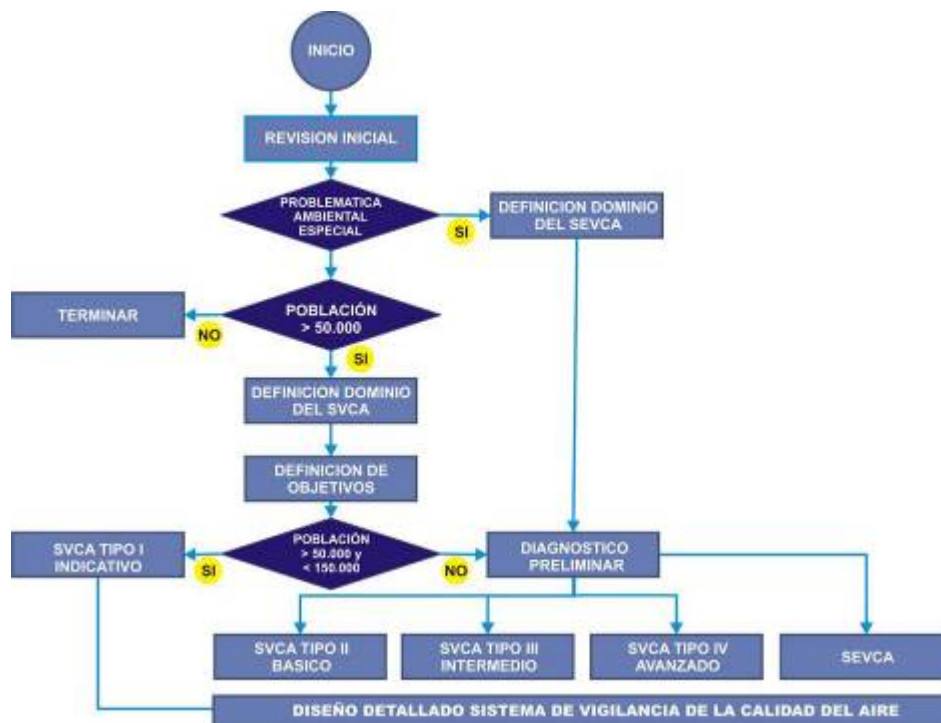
INICIO

REVISION INICIAL

PROBLEMATICA AMBIENTAL ESPECIAL

SI

DEFINICION DOMINIO DEL SEVCA

TERMINAR

NO

POBLACIÓN > 50.000

SI

DEFINICION DOMINIO DEL SVCA

DEFINICION DE OBJETIVOS

SVCA TIPO I INDICATIVO

SI

POBLACIÓN > 50.000 y < 150.000

NO

DIAGNOSTICO PRELIMINAR

SVCA TIPO II BASICO

SVCA TIPO III INTERMEDIO

SVCA TIPO IV AVANZADO

SEVCA

DISEÑO DETALLADO SISTEMA DE VIGILANCIA DE LA CALIDAD DEL AIRE